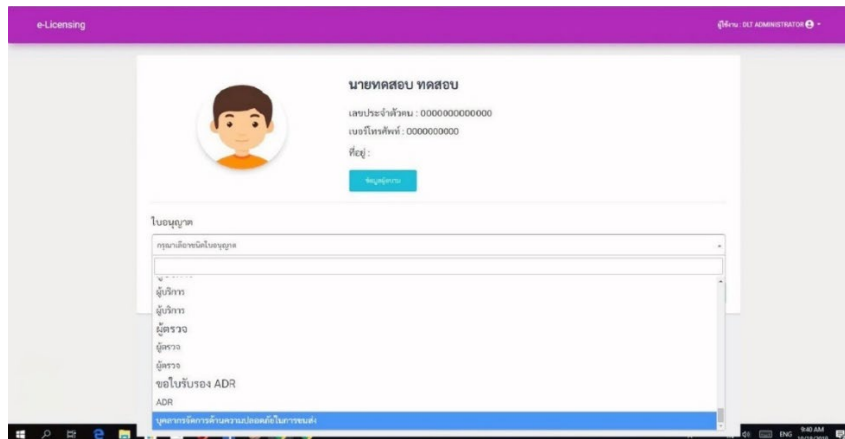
e-Licensing

ผู้ใช้งาน : DLT ADMINISTRATOR

นายทดสอบ ทดสอบ

เลขประจำตัวคน : 0000000000000

เบอร์โทรศัพท์ : 0000000000

ที่อยู่ :

ข้อมูลบุคคล

ใบอนุญาต

กรุณาเลือกชนิดใบอนุญาต

ผู้บริการ

ผู้บริการ

ผู้ตรวจ

ผู้ตรวจ

ผู้ตรวจ

ขอใบรับรอง ADR

ADR

บุคลากรจัดการด้านความปลอดภัยในการขนส่ง

ENG 9:40 AM